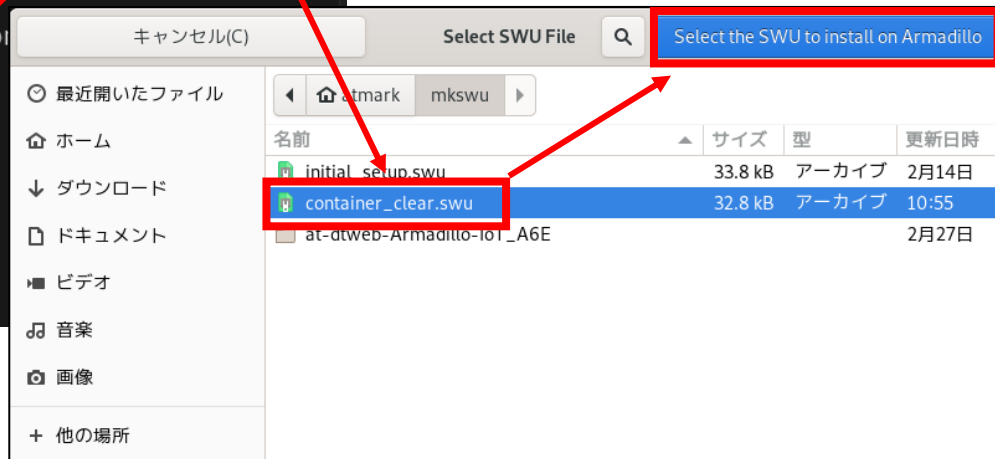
キャンセル(C)

Select SWU File

Select the SWU to install on Armadillo

最近開いたファイル
ホーム
ダウンロード
ドキュメント
ビデオ
音楽
画像
+ 他の場所

atmark mkswu

| 名前 | サイズ | 型 | 更新日時 |
|---|---|---|---|
| initial_setup.swu | 33.8 kB | アーカイブ | 2月14日 |
| container_clear.swu | 32.8 kB | アーカイブ | 10:55 |
| at-dtweb-Armadillo-IoT_A6E | | | 2月27日 |